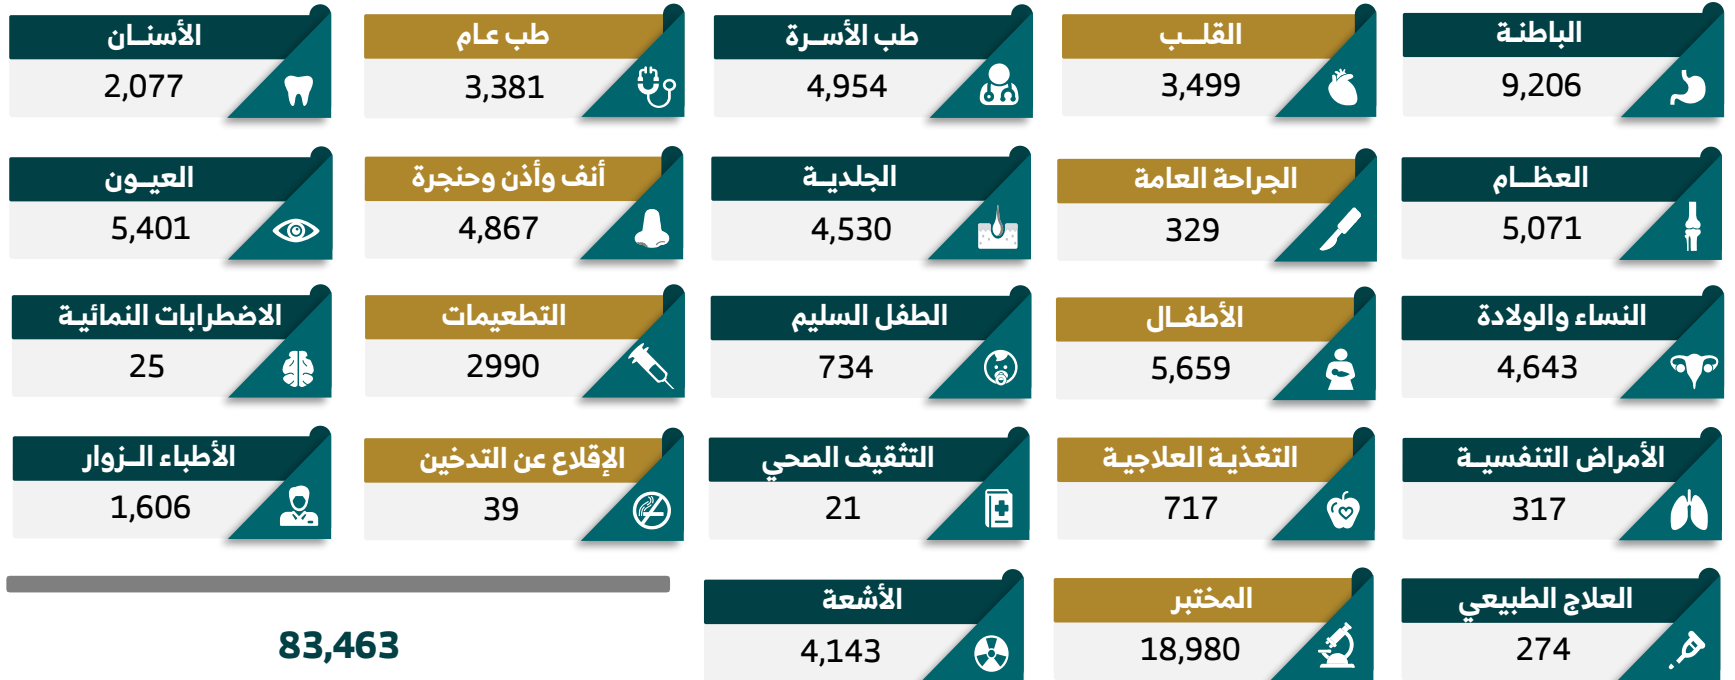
الباطنة
9,206

القلــب
3,499

طب الأسـرة
4,954

طب عام
3,381

الأسنـان
2,077

العظـام
5,071

الجراحة العامة
329

الجلديـة
4,530

أنف وأذن وحنجرة
4,867

العيـون
5,401

النساء والولادة
4,643

الأطفـال
5,659

الطفل السليم
734

التطعيمات
2990

الاضطرابات النمائية
25

الأمراض التنفسيـة
317

التغذية العلاجية
717

التثقيف الصحي
21

الإقلاع عن التدخين
39

الأطباء الـزوار
1,606

العلاج الطبيعي
274

المختبر
18,980

الأشعة
4,143

83,463